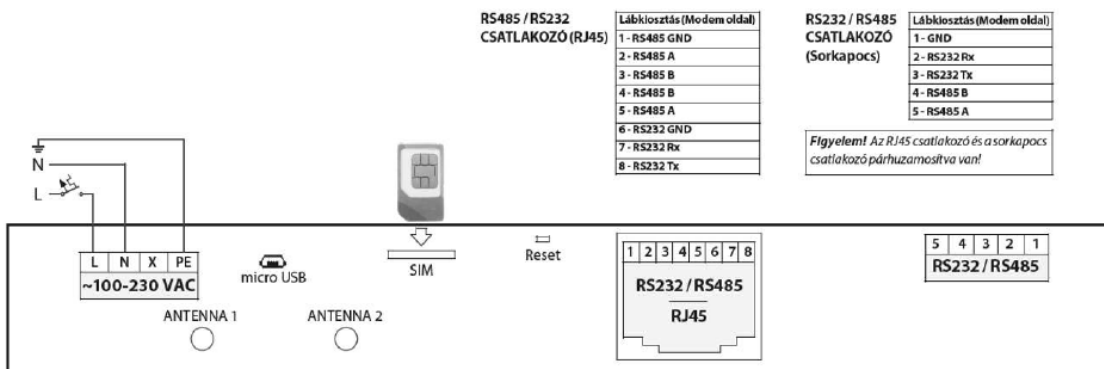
RS485 / RS232
CSATLAKOZÓ (RJ45)

| Lábkiosztás (Modem oldal) |
|---|
| 1 - RS485 GND |
| 2 - RS485 A |
| 3 - RS485 B |
| 4 - RS485 B |
| 5 - RS485 A |
| 6 - RS232 GND |
| 7 - RS232 Rx |
| 8 - RS232 Tx |

RS232 / RS485
CSATLAKOZÓ
(Sorkapocs)

| Lábkiosztás (Modem oldal) |
|---|
| 1 - GND |
| 2 - RS232 Rx |
| 3 - RS232 Tx |
| 4 - RS485 B |
| 5 - RS485 A |

Figyelem! Az RJ45 csatlakozó és a sorkapocs csatlakozó párhuzamosítva van!

N
L

| L | N | X | PE |
|---|---|---|---|

~100-230 VAC

micro USB

SIM

Reset

1 2 3 4 5 6 7 8
RS232 / RS485
RJ45

5 4 3 2 1
RS232 / RS485

ANTENNA 1

ANTENNA 2